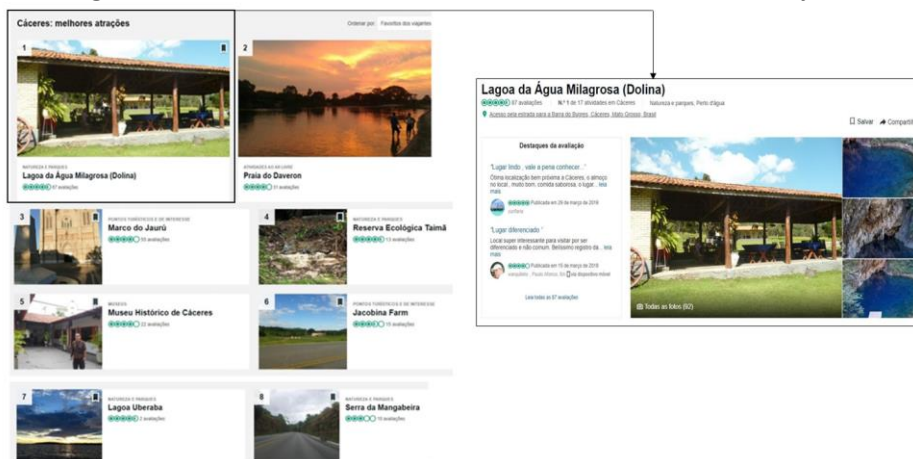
Cáceres: melhores atrações

Ordenar por: Favoritos dos viajantes

1

NATUREZA E PARQUES
Lagoa da Água Milagrosa (Dolina)
67 avaliações

2

ATIVIDADES AO AR LIVRE
Praia do Daveron
31 avaliações

3

PONTOS TURÍSTICOS E DE INTERESSE
Marco do Jaurú
60 avaliações

4

NATUREZA E PARQUES
Reserva Ecológica Taimã
13 avaliações

5

MUSEUS
Museu Histórico de Cáceres
22 avaliações

6

PONTOS TURÍSTICOS E DE INTERESSE
Jacobina Farm
15 avaliações

7

NATUREZA E PARQUES
Lagoa Uberaba
7 avaliações

8

NATUREZA E PARQUES
Serra da Mangabeira
10 avaliações

Lagoa da Água Milagrosa
67 avaliações Nº 1 de 17 atividades em Cáceres Natureza e parques, Porto d'água

Acesso pela estrada para a Barra do Bugres, Cáceres, Mato Grosso, Brasil

Salvar Compartilhar

Destaques da avaliação

"Lugar lindo , vale a pena conhecer..."
Ótima localização bem próxima a Cáceres, o almoço no local , muito bom, comida saborosa, o lugar... leia mais
Publicada em 26 de março de 2019
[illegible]

"Lugar diferenciado"
Local super interessante para visitar por ser diferenciado e não comum. Belíssimo registro da... leia mais
Publicada em 15 de março de 2019
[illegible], Paulo Afonso, BA via dispositivo móvel

Leia todas as 67 avaliações

Todas as fotos (92)